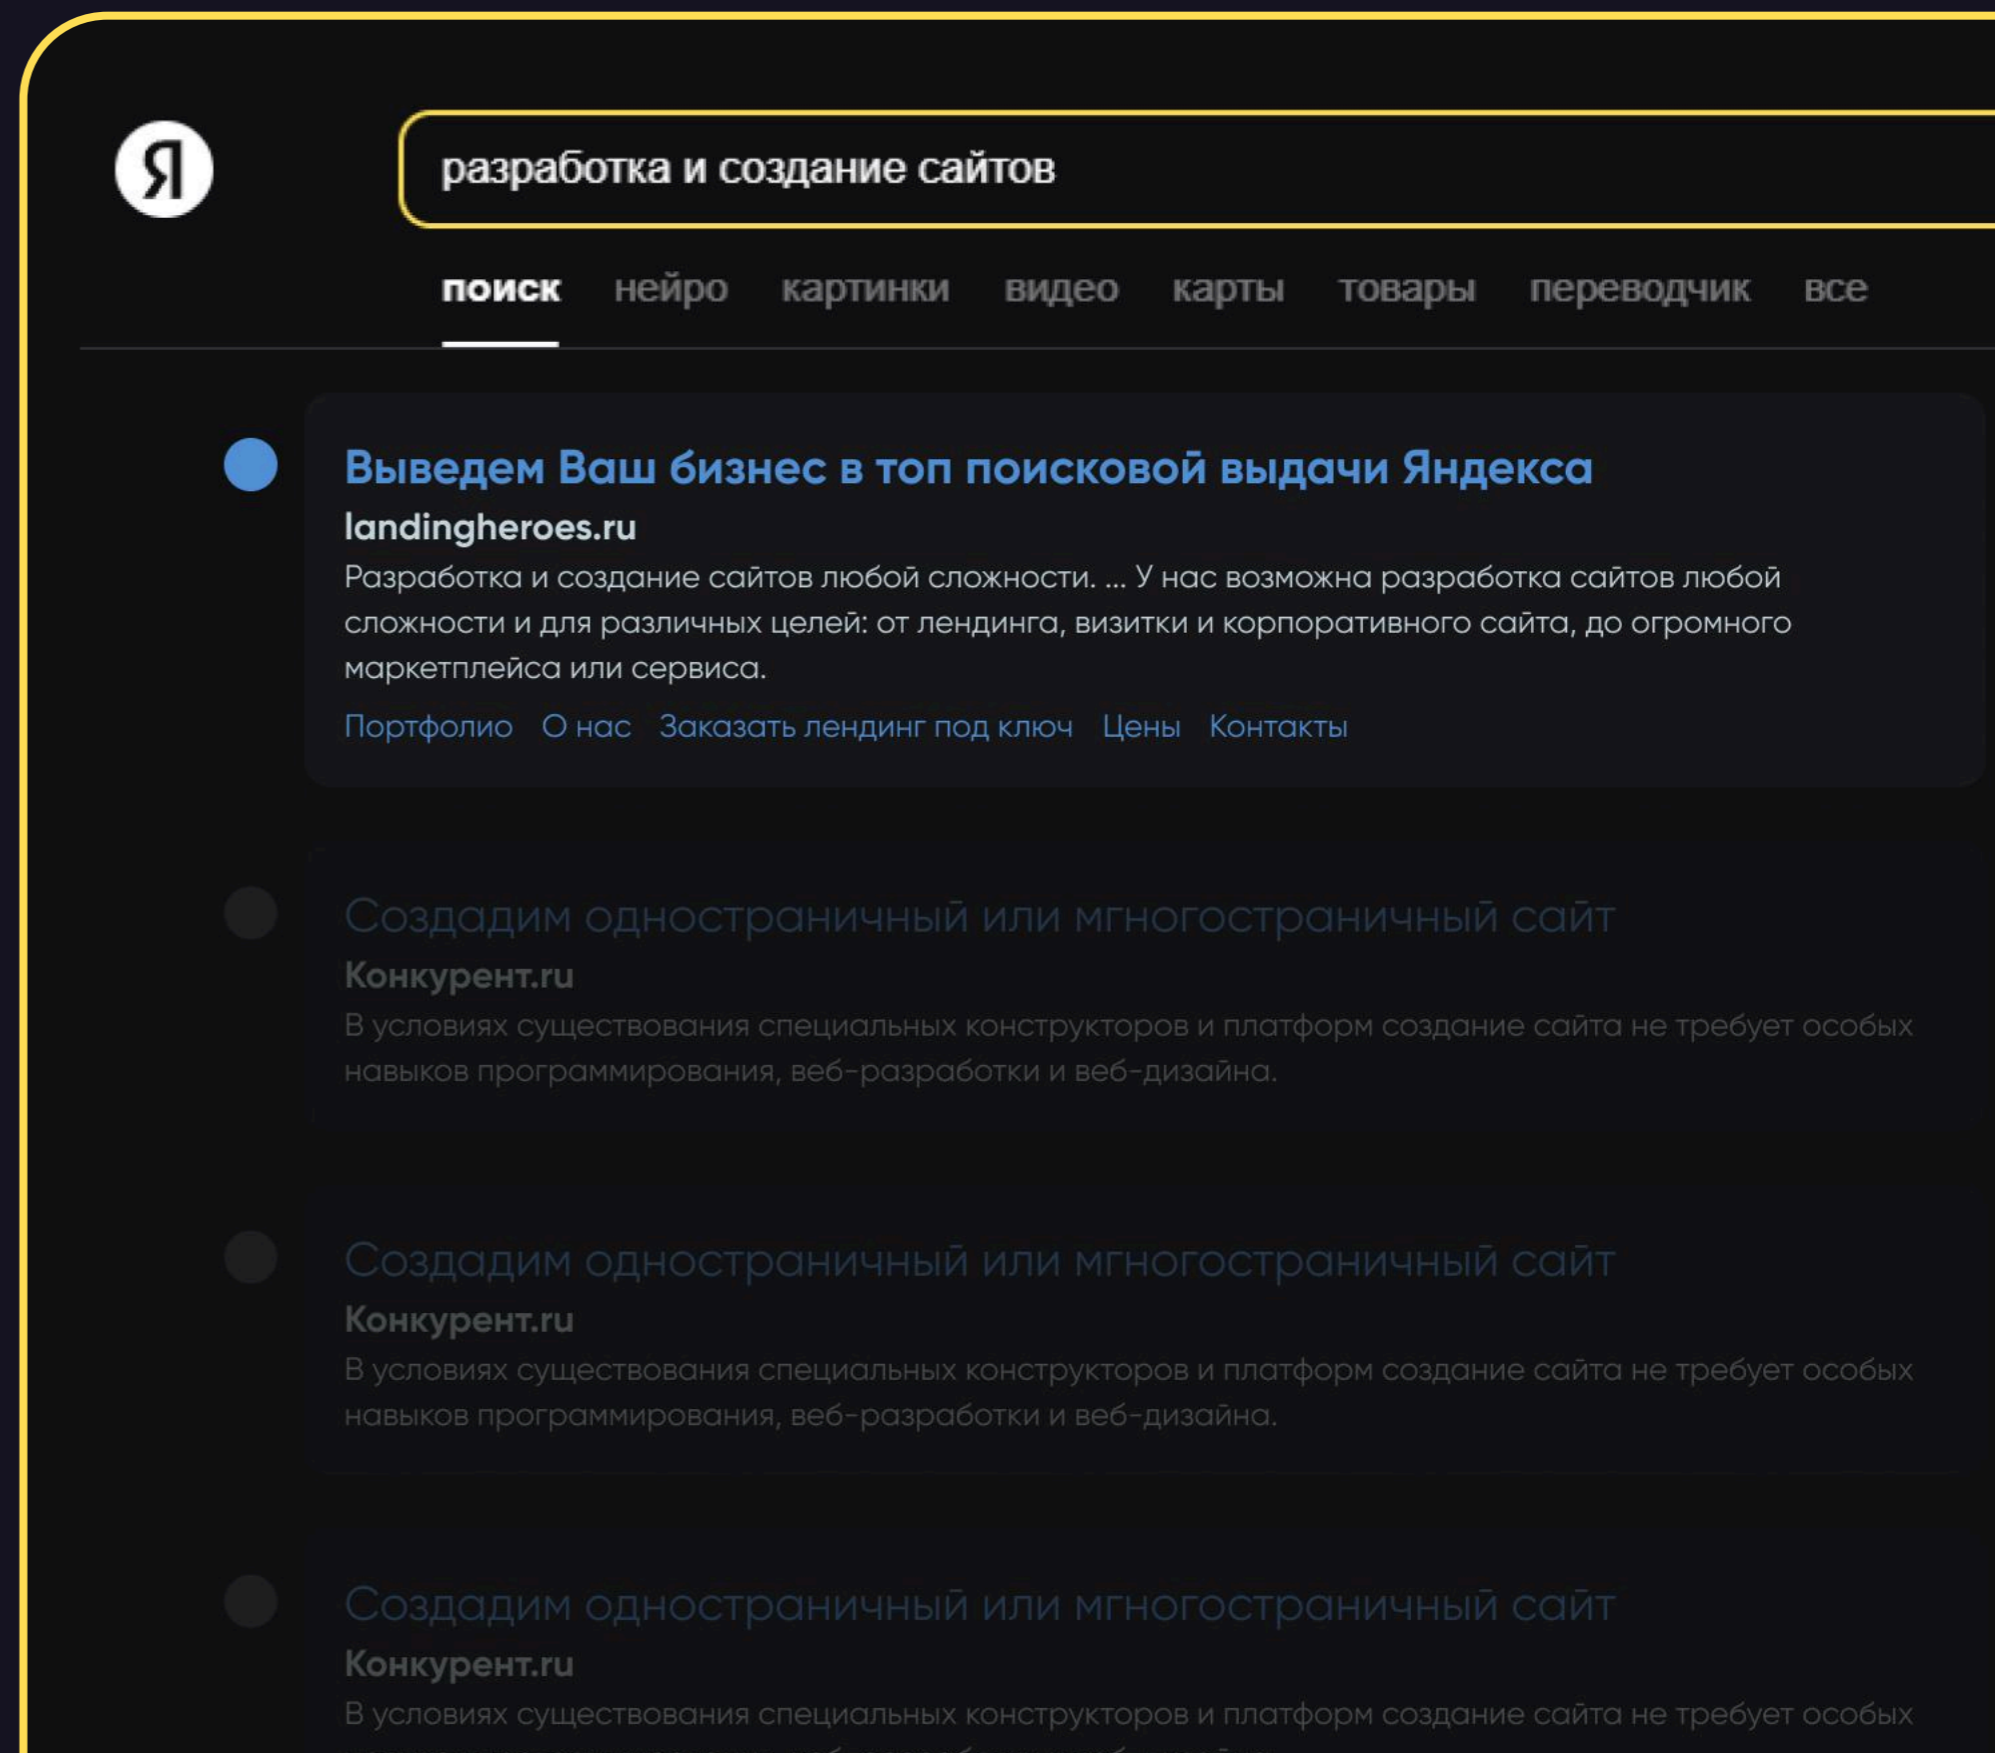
Я

разработка и создание сайтов

поиск нейро картинки видео карты товары переводчик все

Выведем Ваш бизнес в топ поисковой выдачи Яндекса
landingheroes.ru
Разработка и создание сайтов любой сложности. ... У нас возможна разработка сайтов любой сложности и для различных целей: от лендинга, визитки и корпоративного сайта, до огромного маркетплейса или сервиса.
Портфолио О нас Заказать лендинг под ключ Цены Контакты

Создадим одностраничный или мгногостраничный сайт
Конкурент.ru
В условиях существования специальных конструкторов и платформ создание сайта не требует особых навыков программирования, веб-разработки и веб-дизайна.

Создадим одностраничный или мгногостраничный сайт
Конкурент.ru
В условиях существования специальных конструкторов и платформ создание сайта не требует особых навыков программирования, веб-разработки и веб-дизайна.

Создадим одностраничный или мгногостраничный сайт
Конкурент.ru
В условиях существования специальных конструкторов и платформ создание сайта не требует особых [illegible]